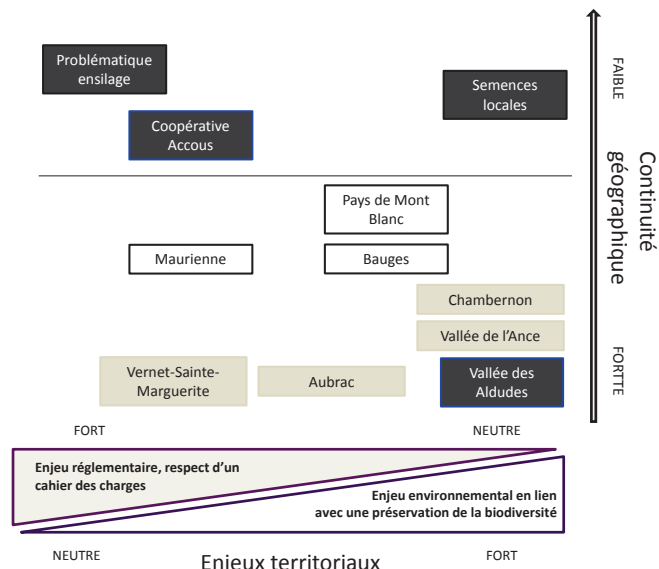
Problématique ensilage

Semences locales

Coopérative Accous

FAIBLE

Continuité géographique

Pays de Mont Blanc

Maurienne

Bauges

Chambernon

Vallée de l'Ance

FORTE

Vernet-Sainte-Marguerite

Aubrac

Vallée des Aldudes

FORT

NEUTRE

Enjeu réglementaire, respect d'un cahier des charges

Enjeu environnemental en lien avec une préservation de la biodiversité

NEUTRE

FORT

Enjeux territoriaux